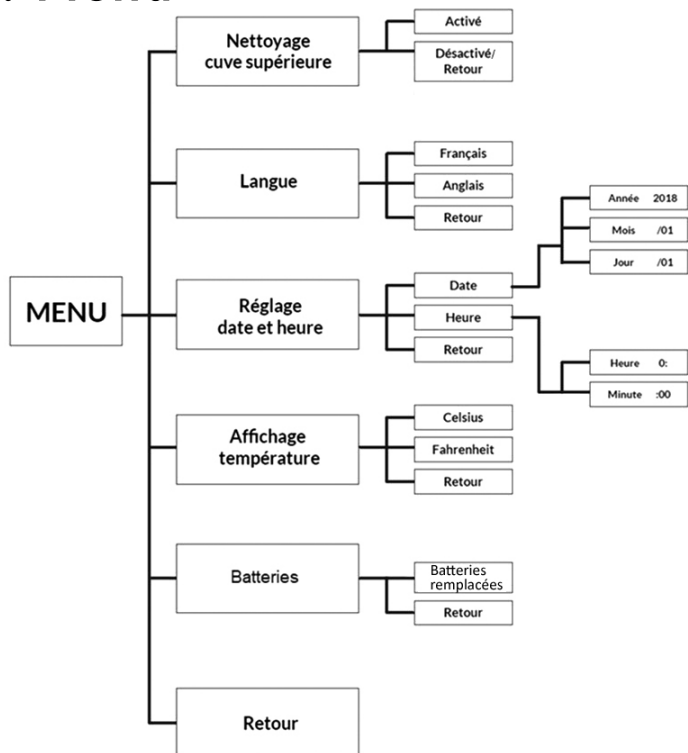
MENU

Nettoyage cuve supérieure
Activé
Désactivé/ Retour

Langue
Français
Anglais
Retour

Réglage date et heure
Date
Année 2018
Mois /01
Jour /01
Heure
Heure 0:
Minute :00
Retour

Affichage température
Celsius
Fahrenheit
Retour

Batteries
Batteries remplacées
Retour

Retour